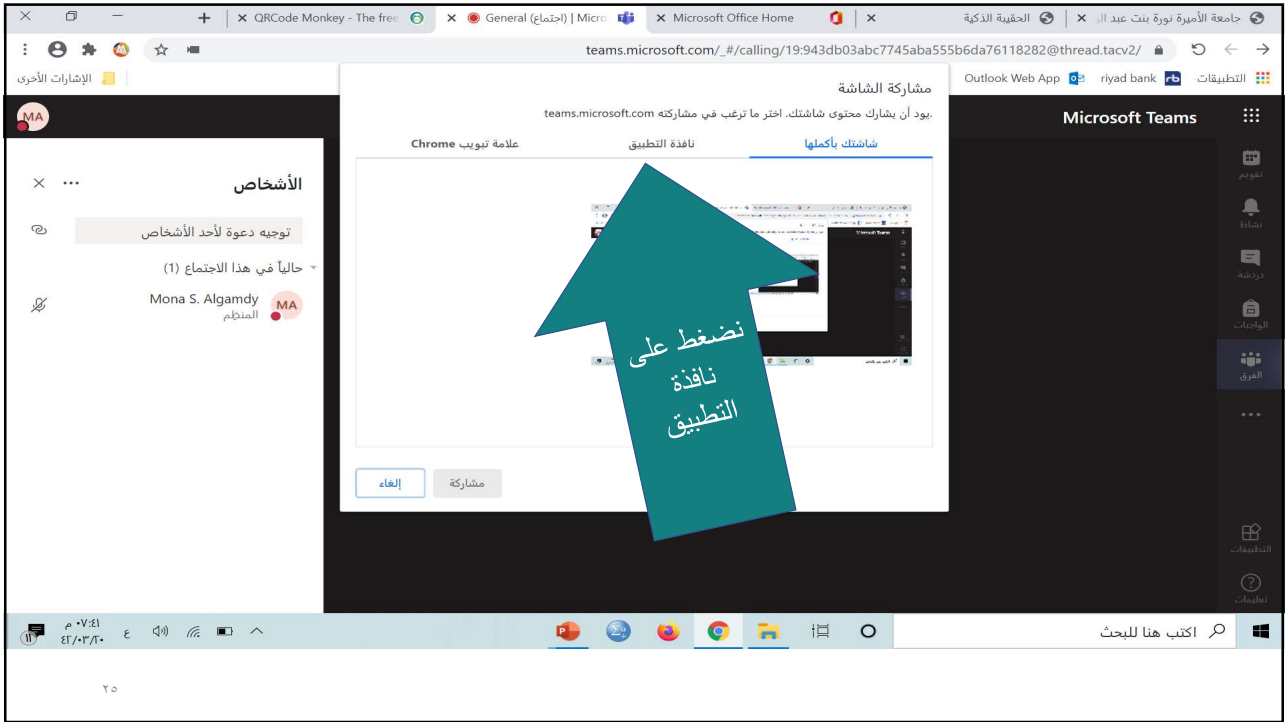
QRCode Monkey - The free
General (احتماع) | Micro
Microsoft Office Home
الحقيبة الذكية
جامعة الأميرة نورة بنت عبد ال

teams.microsoft.com/_#/calling/19:943db03abc7745aba555b6da76118282@thread.tacv2/

الإشارات الأخرى
Outlook Web App
riyad bank
التطبيقات

MA
Microsoft Teams

مشاركة الشاشة
.يود أن يشارك محتوى شاشتك. اختر ما ترغب في مشاركته teams.microsoft.com

شاشتك بأكملها
نافذة التطبيق
علامة تبويب Chrome

نضغط على نافذة التطبيق

مشاركة
إلغاء

الأشخاص
توجيه دعوة لأحد الأشخاص
حالياً في هذا الاجتماع (1)
Mona S. Algamdy
المنظم
MA

تقويم
نشاط
دردشة
الواجبات
الفرق
التطبيقات
تعليمات

اكتب هنا للبحث
٠٧:٤١ م
٤٢/٠٣/٢٠
ع
١١

٢٥